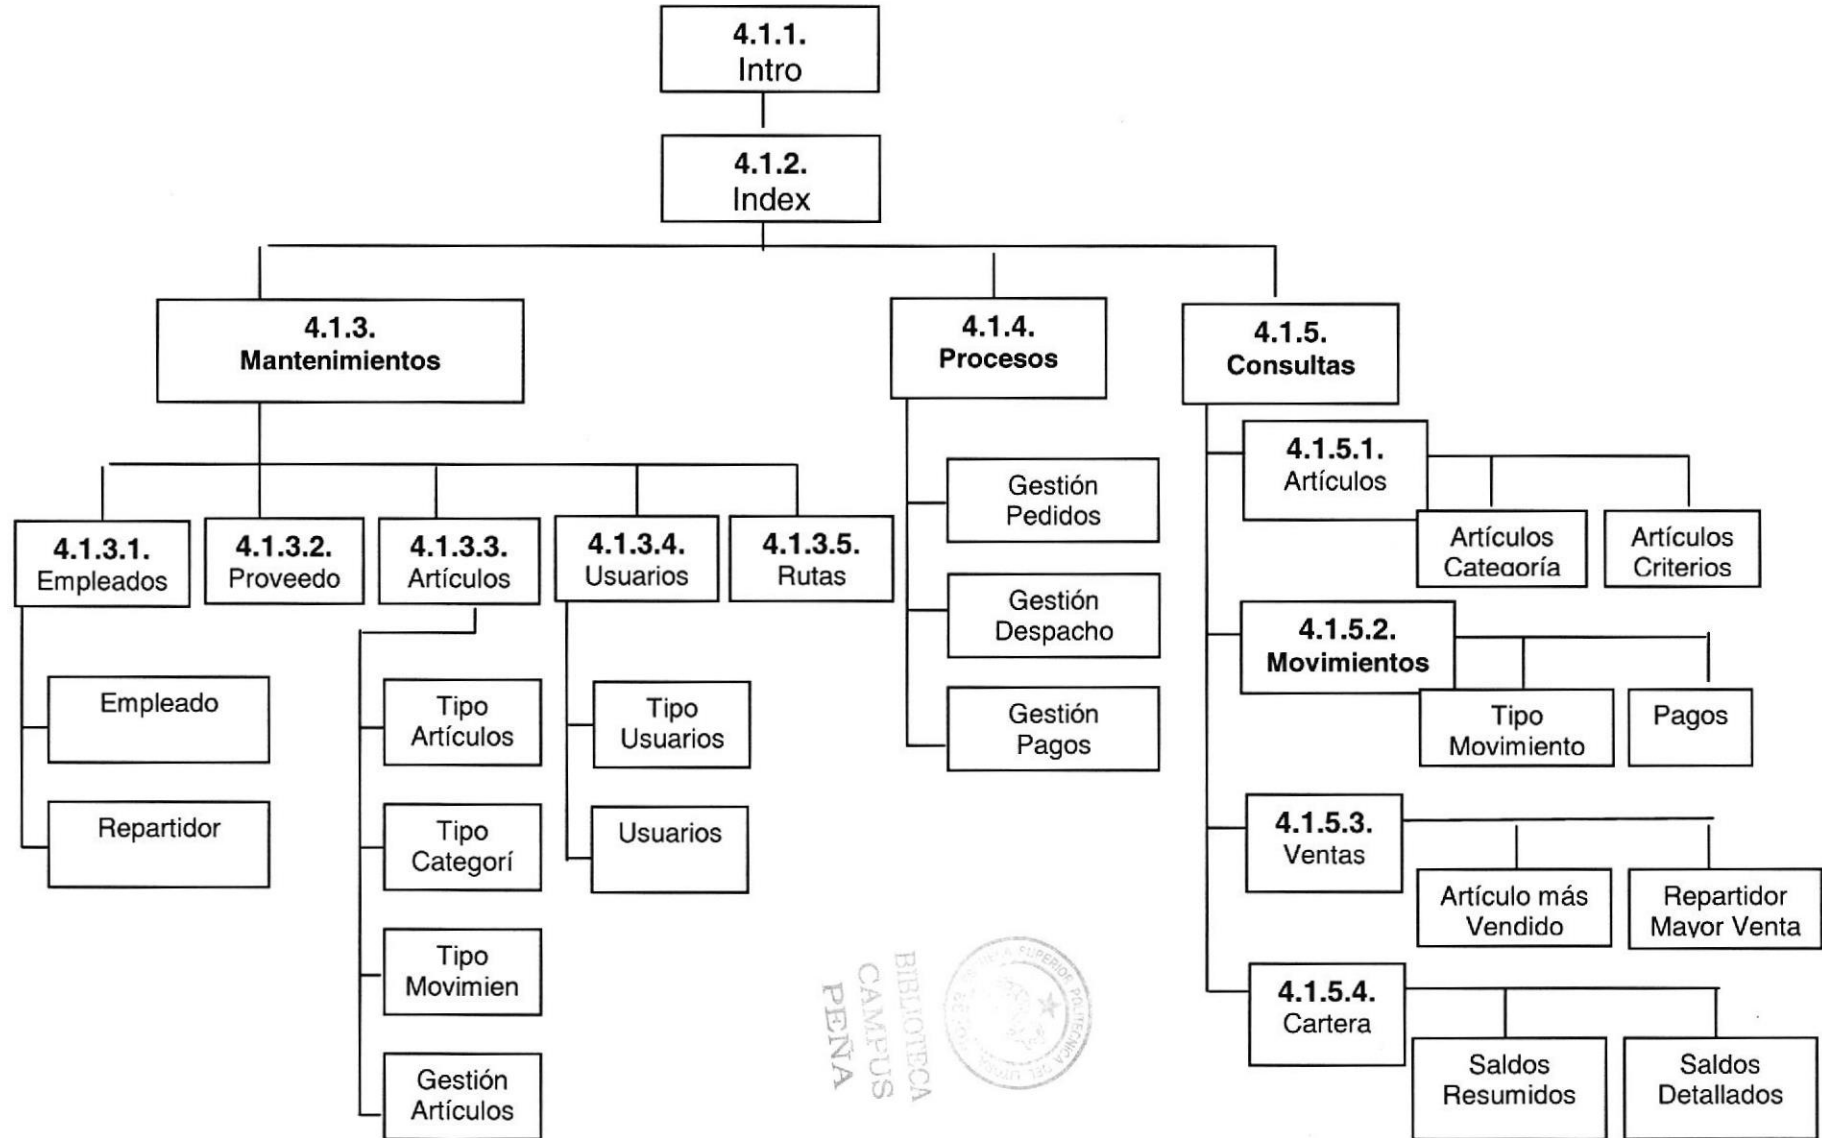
4.1.1.
Intro

4.1.2.
Index

4.1.3.
Mantenimientos

4.1.4.
Procesos

4.1.5.
Consultas

4.1.3.1.
Empleados

4.1.3.2.
Proveedo

4.1.3.3.
Artículos

4.1.3.4.
Usuarios

4.1.3.5.
Rutas

Empleado

Repartidor

Tipo Artículos

Tipo Categorí

Tipo Movimien

Gestión Artículos

Tipo Usuarios

Usuarios

Gestión Pedidos

Gestión Despacho

Gestión Pagos

4.1.5.1.
Artículos

Artículos Categoría

Artículos Criterios

4.1.5.2.
Movimientos

Tipo Movimiento

Pagos

4.1.5.3.
Ventas

Artículo más Vendido

Repartidor Mayor Venta

4.1.5.4.
Cartera

Saldos Resumidos

Saldos Detallados

BIBLIOTECA CAMPUS PEÑA